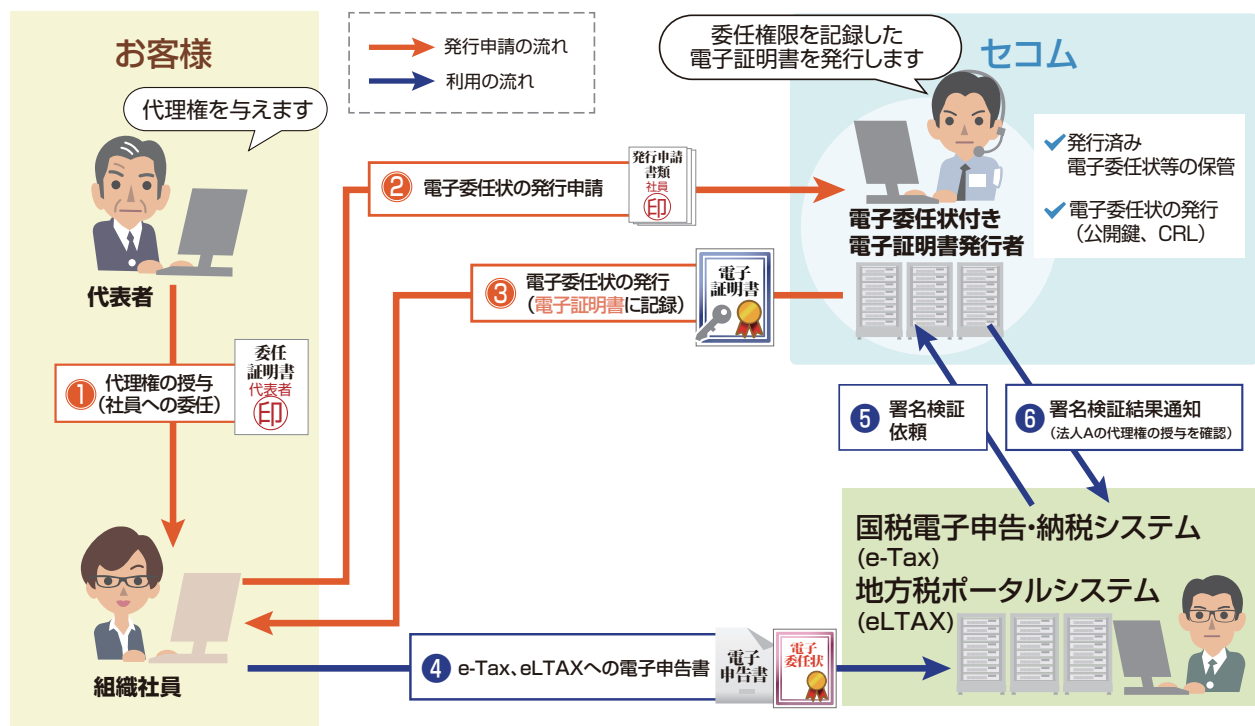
お客様

発行申請の流れ
利用の流れ

委任権限を記録した
電子証明書を発行します

セコム

代理権を与えます

代表者

発行申請
書類
社員
印

2 電子委任状の発行申請

電子委任状付き
電子証明書発行者

発行済み
電子委任状等の保管

電子委任状の発行
（公開鍵、CRL）

3 電子委任状の発行
（電子証明書に記録）

電子
証明書

委任
証明書
代表者
印

1 代理権の授与
（社員への委任）

5 署名検証
依頼

6 署名検証結果通知
（法人Aの代理権の授与を確認）

国税電子申告・納税システム
(e-Tax)
地方税ポータルシステム
(eLTAX)

組織社員

4 e-Tax、eLTAXへの電子申告書

電子
申告書

電子
委任状